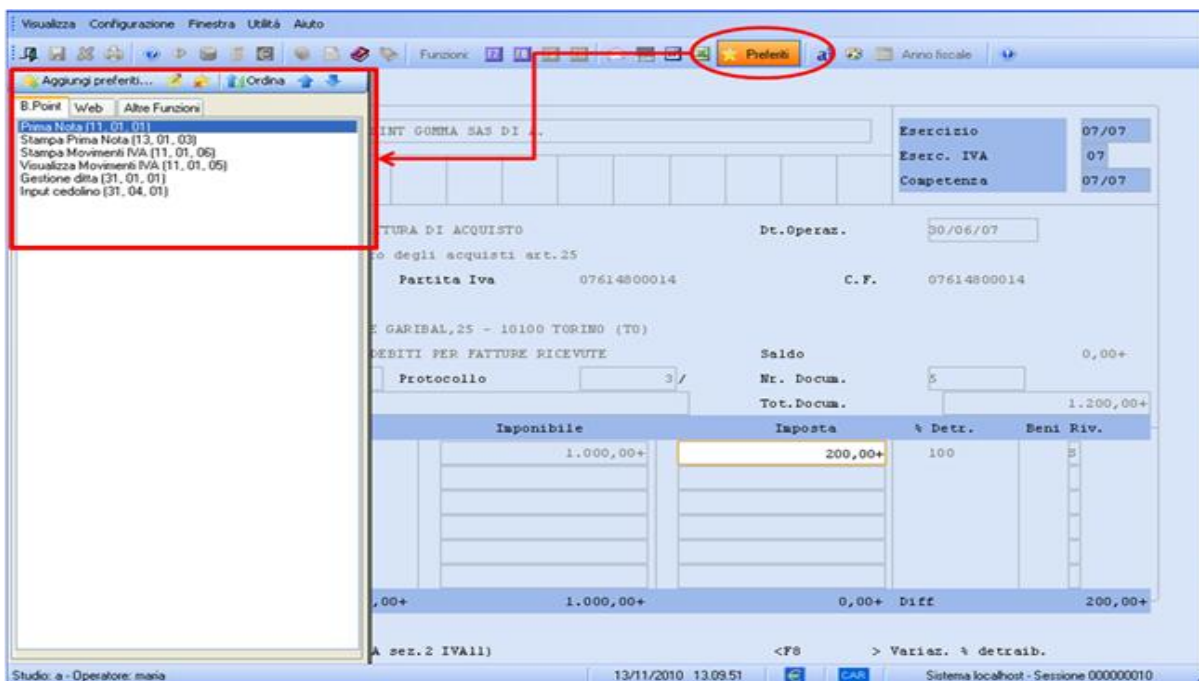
Visualizza Configurazione Finestra Utilità Aiuto

Funzioni Preferiti Anno fiscale

Aggiungi preferiti... Ordina

B.Point Web Altre Funzioni

Prima Nota (11, 01, 01)
Stampa Prima Nota (13, 01, 03)
Stampa Movimenti IVA (11, 01, 06)
Visualizza Movimenti IVA (11, 01, 05)
Gestione ditta (31, 01, 01)
Input cedolino (31, 04, 01)

INT GOMMA SAS DI A.

Esercizio 07/07
Eserc. IVA 07
Competenza 07/07

TTURA DI ACQUISTO
o degli acquisti art.25

Dt.Operaz. 30/06/07

Partita Iva 07614800014 C.F. 07614800014

E GARIBAL,25 - 10100 TORINO (TO)
DEBITI PER FATTURE RICEVUTE

Saldo 0,00+

Protocollo 3 / Nr. Docum. 5

Tot.Docum. 1.200,00+

| Imponibile | Imposta | % Detr. | Beni Riv. |
|---|---|---|---|
| 1.000,00+ | 200,00+ | 100 | S |

,00+ 1.000,00+ 0,00+ Diff 200,00+

A sez.2 IVAll) <F8 > Variaz. % detraib.

Studio: a - Operatore: maria 13/11/2010 13.09.51 CAR Sistema localhost - Sessione 000000010